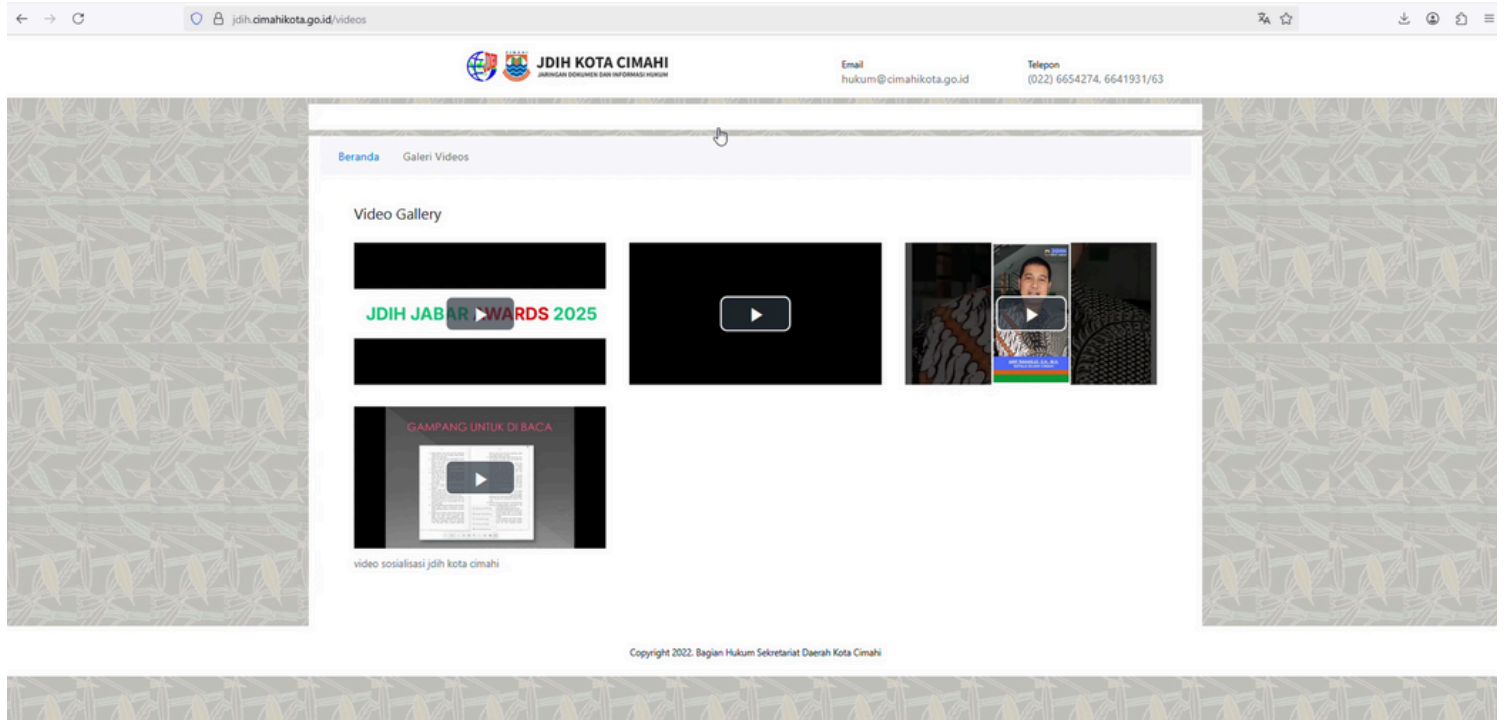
jdih.cimahikota.go.id/videos

JDIH KOTA CIMAHI
JARINGAN DOKUMEN DAN INFORMASI HUKUM

Email
hukum@cimahikota.go.id

Telepon
(022) 6654274, 6641931/63

Beranda Galeri Videos

Video Gallery

JDIH JABAR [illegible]WARDS 2025

GAMPANG UNTUK DI BACA

video sosialisasi jdih kota cimahi

Copyright 2022. Bagian Hukum Sekretariat Daerah Kota Cimahi